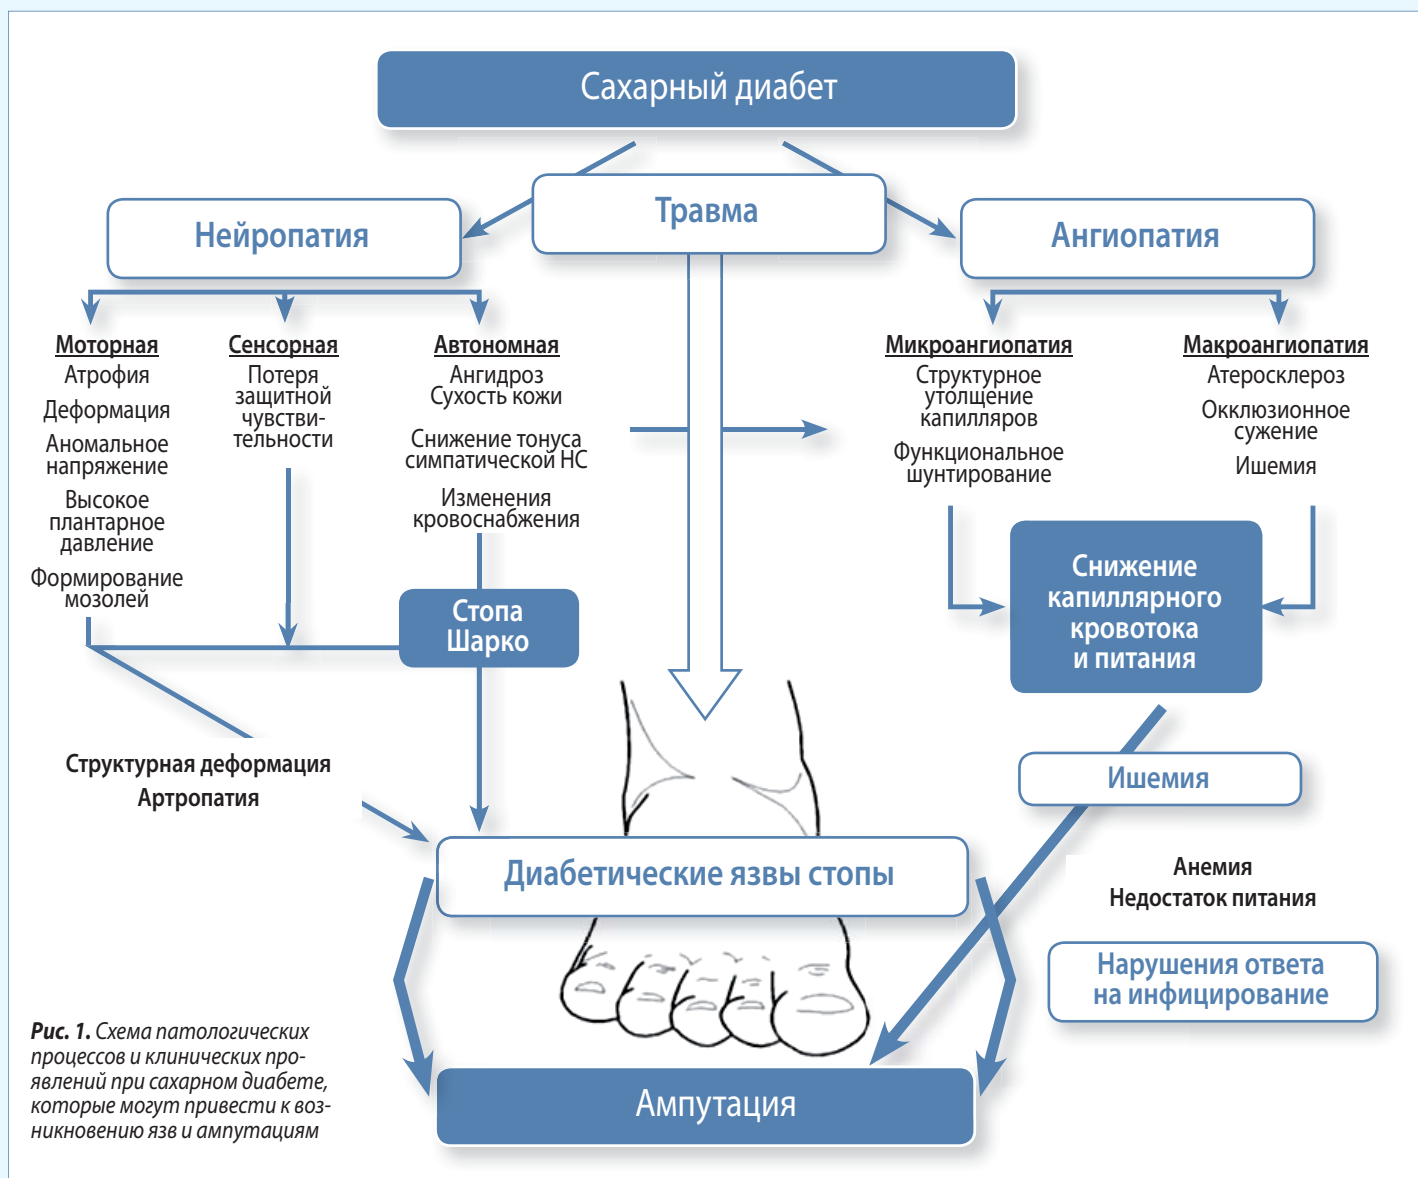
Сахарный диабет

Травма

Нейропатия

Ангиопатия

Моторная
Атрофия
Деформация
Аномальное напряжение
Высокое плантарное давление
Формирование мозолей

Сенсорная
Потеря защитной чувствительности

Автономная
Ангидроз
Сухость кожи
Снижение тонуса симпатической НС
Изменения кровоснабжения

Микроангиопатия
Структурное утолщение капилляров
Функциональное шунтирование

Макроангиопатия
Атеросклероз
Окклюзионное сужение
Ишемия

Стопа Шарко

Снижение капиллярного кровотока и питания

Ишемия

Структурная деформация
Артропатия

Диабетические язвы стопы

Анемия
Недостаток питания

Нарушения ответа на инфицирование

Рис. 1. Схема патологических процессов и клинических проявлений при сахарном диабете, которые могут привести к возникновению язв и ампутациям

Ампутация